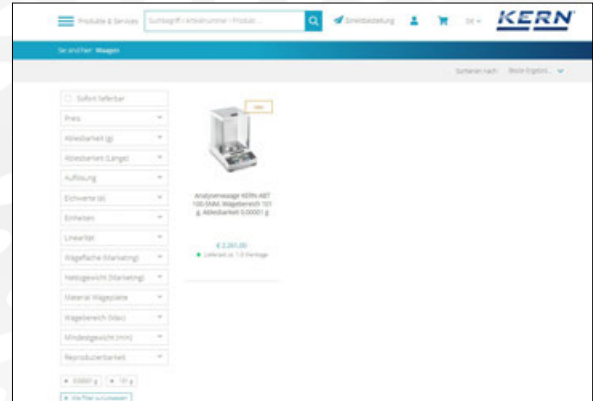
Produkte & Services

Suchbegriff / Artikelnummer / Produkt...

Direktbestellung

DE

KERN

Sie sind hier: Waagen

Sortieren nach: Beste Ergebni...

Sofort lieferbar

Preis

Ablesbarkeit (g)

Ablesbarkeit (Länge)

Auflösung

Eichwerte (d)

Einheiten

Linearität

Wägefläche (Marketing)

Nettogewicht (Marketing)

Material Wägeplatte

Wägebereich (Max)

Mindestgewicht (min)

Reproduzierbarkeit

0,00001 g

101 g

Alle Filter zurücksetzen

NEU

Analysenwaage KERN ABT 100-5NM, Wägebereich 101 g, Ablesbarkeit 0,00001 g

€ 2.301,00

Lieferbar ca. 1-2 Werktage